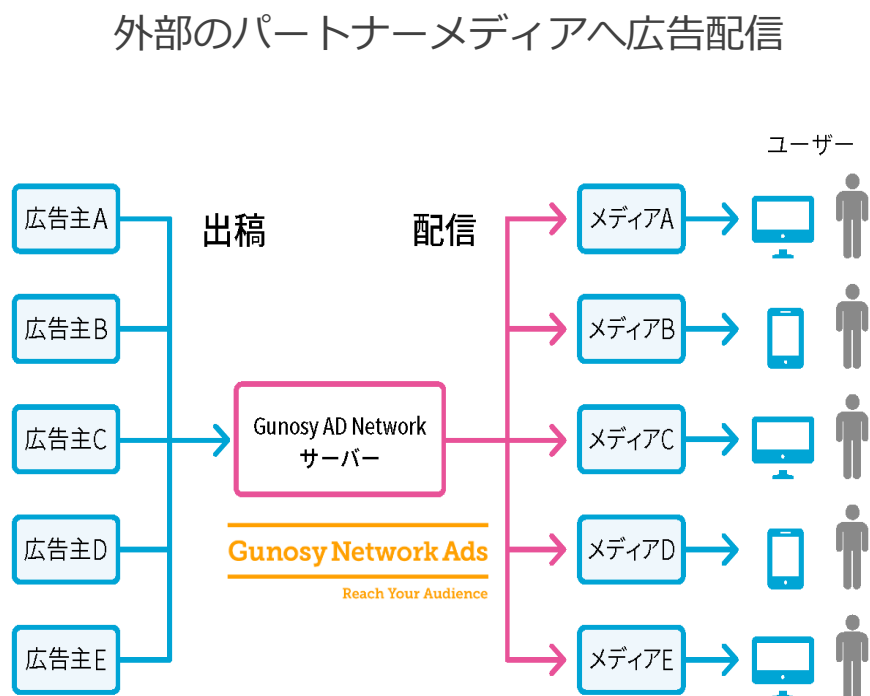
外部のパートナーメディアへ広告配信

ユーザー

広告主A

広告主B

広告主C

広告主D

広告主E

出稿

配信

Gunosy AD Network
サーバー

Gunosy Network Ads
Reach Your Audience

メディアA

メディアB

メディアC

メディアD

メディアE